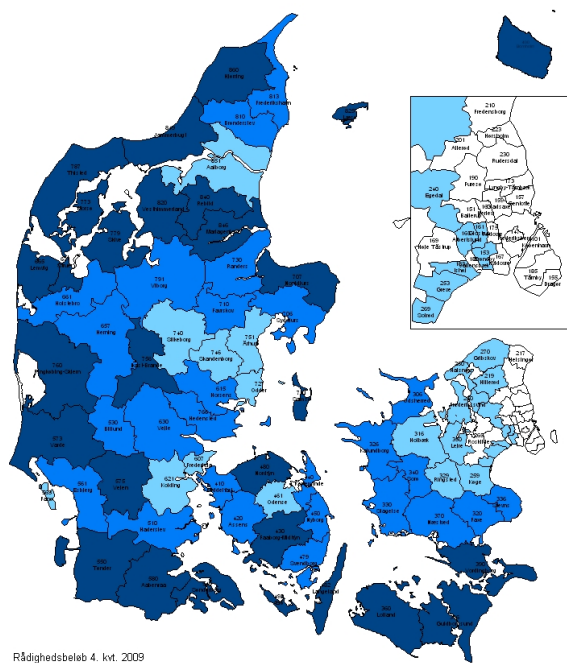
860 Hjørring
813 Frederikshavn
810 Brønderslev
849 Jammerbugt
851 Aalborg
787 Thisted
773 Morsø
820 Vesthimmerland
840 Rebild
846 Mariagerfjord
779 Skive
665 Lemvig
730 Randers
707 Norddjurs
791 Viborg
661 Holstebro
710 Favrskov
706 Syddjurs
657 Herning
740 Silkeborg
746 Skanderborg
751 Aarhus
760 Ringkøbing-Skjern
756 Ikast-Brande
615 Horsens
727 Odder
766 Hedensted
630 Vejle
573 Varde
561 Esbjerg
563 Fanø
575 Vejen
607 Fredericia
621 Kolding
510 Haderslev
550 Tønder
580 Aabenraa
540 Sønderborg
410 Middelfart
480 Nordfyns
461 Odense
450 Nyborg
420 Assens
430 Faaborg-Midtfyn
479 Svendborg
326 Kalundborg
316 Holbæk
340 Sorø
350 Lejre
330 Slagelse
370 Næstved
329 Ringsted
259 Køge
320 Faxe
336 Stevns
306 Odsherred
270 Gribskov
260 Halsnæs
250 Frederikssund
219 Hillerød
217 Helsingør
390 Vordingborg
360 Lolland
376 Guldborgsund
400 Bornholm
210 Fredensborg
223 Hørsholm
201 Allerød
230 Rudersdal
190 Furesø
240 Egedal
173 Lyngby-Taarbæk
151 Ballerup
157 Gentofte
159 Gladsaxe
161 Glostrup
169 Høje-Taastrup
167 Hvidovre
101 København
153 Brøndby
185 Tårnby
155 Dragør
253 Greve
269 Solrød
Rådighedsbeløb 4. kvt. 2009